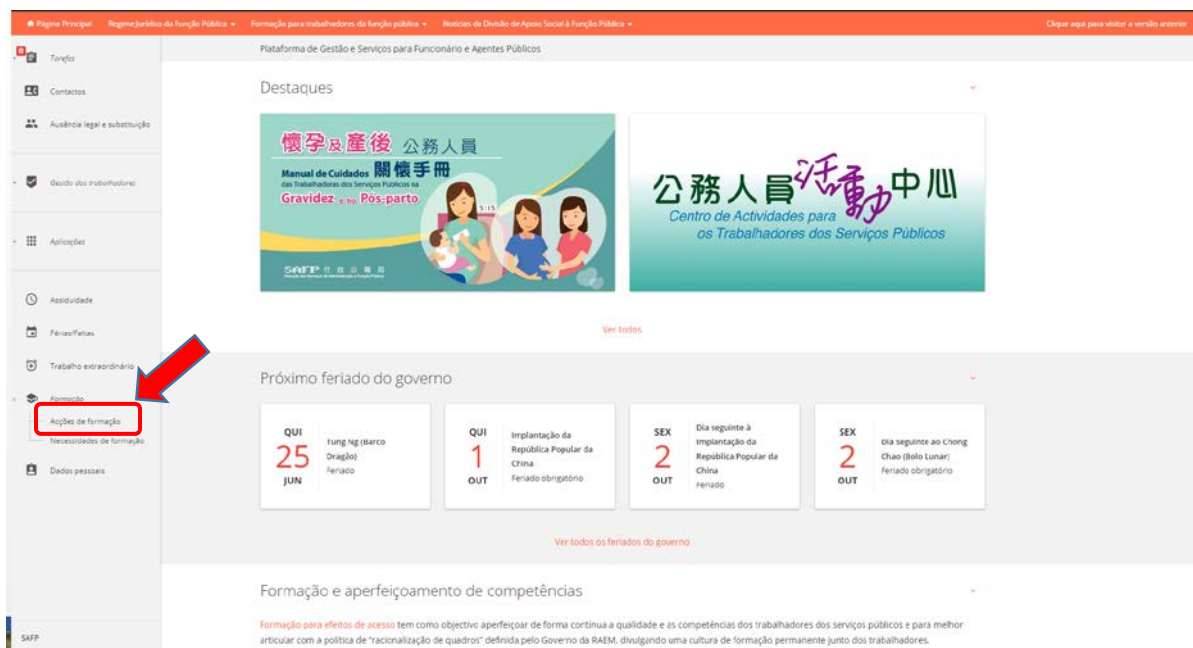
Página Principal Regime Jurídico da Função Pública Formação para trabalhadores da função pública Notícias da Divisão de Apoio Social à Função Pública Clique aqui para visitar a versão anterior

Plataforma de Gestão e Serviços para Funcionário e Agentes Públicos

Tarefas
Contactos
Ausência legal e substituição
Gestão dos trabalhadores
Aplicações
Assiduidade
Férias/Faltas
Trabalho extraordinário
Formação
Acções de formação
Necessidades de formação
Dados pessoais
SAFP

Destaques

懷孕及產後 公務人員
Manual de Cuidados 關懷手冊
das Trabalhadoras dos Serviços Públicos na
Gravidez e no Pós-parto
SAFP 行政公職局

公務人員活動中心
Centro de Actividades para os Trabalhadores dos Serviços Públicos

Ver todos

Próximo feriado do governo

QUI 25 JUN Tung Ng (Barco Dragão) Feriado

QUI 1 OUT Implantação da República Popular da China Feriado obrigatório

SEX 2 OUT Dia seguinte à Implantação da República Popular da China Feriado

SEX 2 OUT Dia seguinte ao Chong Chao (Bolo Lunar) Feriado obrigatório

Ver todos os feriados do governo

Formação e aperfeiçoamento de competências

Formação para efeitos de acesso tem como objectivo aperfeiçoar de forma contínua a qualidade e as competências dos trabalhadores dos serviços públicos e para melhor articular com a política de "racionalização de quadros" definida pelo Governo da RAEM, divulgando uma cultura de formação permanente junto dos trabalhadores.